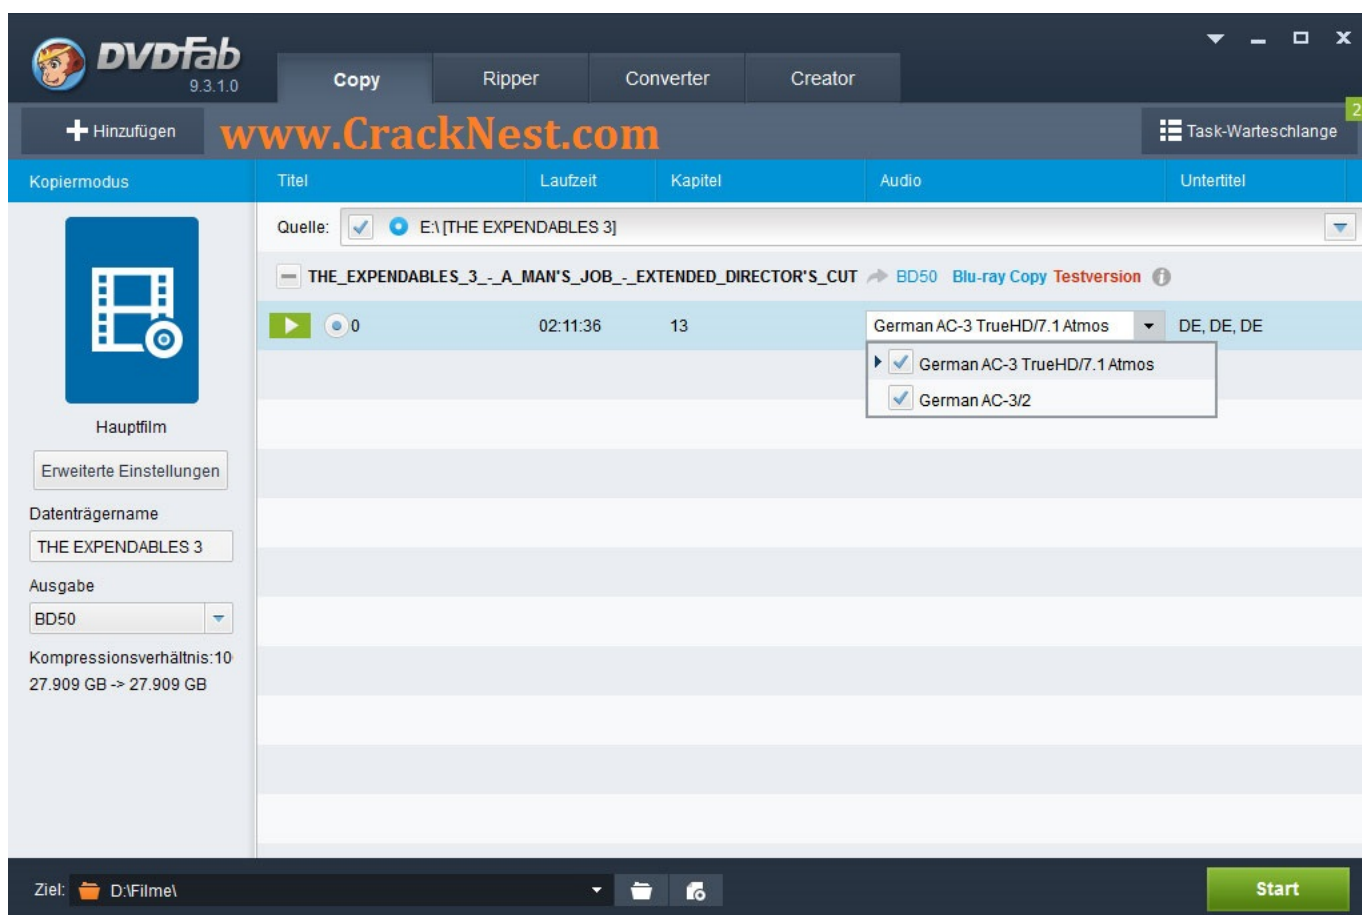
DVDFab 9.3.1.0

Copy | Ripper | Converter | Creator

Hinzufügen www.CrackNest.com Task-Warteschlange 2

Kopiermodus | Titel | Laufzeit | Kapitel | Audio | Untertitel

Quelle: E:\ [THE EXPENDABLES 3]

THE_EXPENDABLES_3_-_A_MAN'S_JOB_-_EXTENDED_DIRECTOR'S_CUT BD50 Blu-ray Copy Testversion

0 02:11:36 13 German AC-3 TrueHD/7.1 Atmos DE, DE, DE

German AC-3 TrueHD/7.1 Atmos
German AC-3/2

Hauptfilm

Erweiterte Einstellungen

Datenträgername

THE EXPENDABLES 3

Ausgabe

BD50

Kompressionsverhältnis:10

27.909 GB -> 27.909 GB

Ziel: D:\Filme\

Start